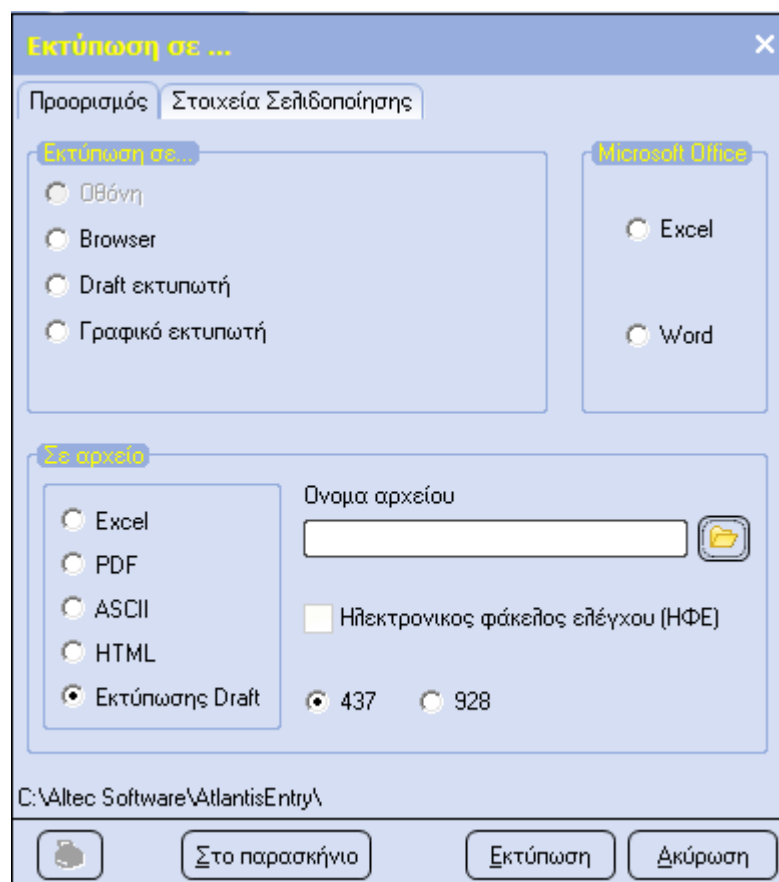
Εκτύπωση σε ...

Προορισμός | Στοιχεία Σελιδοποίησης

Εκτύπωση σε...

Οθόνη
Browser
Draft εκτυπωτή
Γραφικό εκτυπωτή

Microsoft Office

Excel
Word

Σε αρχείο

Excel
PDF
ASCII
HTML
Εκτύπωσης Draft

Ονομα αρχείου

Ηλεκτρονικος φάκελος ελέγχου (ΗΦΕ)

437
928

C:\Altec Software\AtlantisEntry\

Στο παρασκήνιο
Εκτύπωση
Ακύρωση